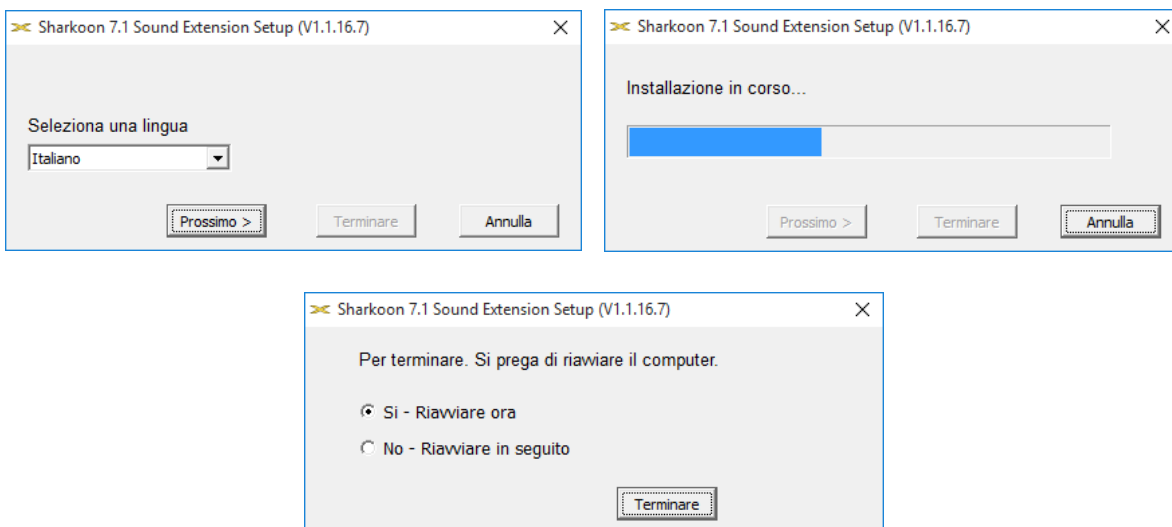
Sharkoon 7.1 Sound Extension Setup (V1.1.16.7)

Seleziona una lingua

Italiano

Prossimo >

Terminare

Annulla

Sharkoon 7.1 Sound Extension Setup (V1.1.16.7)

Installazione in corso...

Prossimo >

Terminare

Annulla

Sharkoon 7.1 Sound Extension Setup (V1.1.16.7)

Per terminare. Si prega di riawiare il computer.

Si - Riavviare ora

No - Riavviare in seguito

Terminare